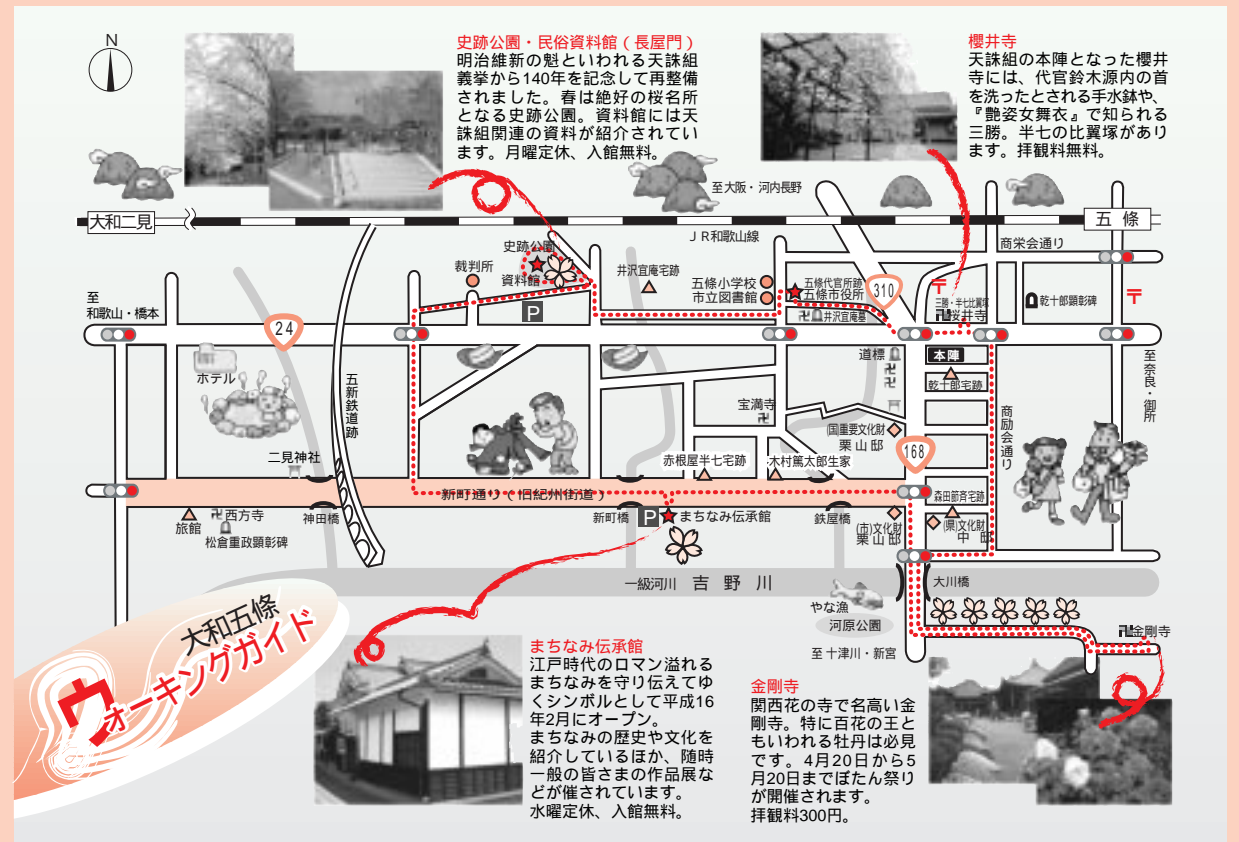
N

史跡公園・民俗資料館（長屋門）
明治維新の魁といわれる天誅組義挙から140年を記念して再整備されました。春は絶好の桜名所となる史跡公園。資料館には天誅組関連の資料が紹介されています。月曜定休、入館無料。

櫻井寺
天誅組の本陣となった櫻井寺には、代官鈴木源内の首を洗ったとされる手水鉢や、『艶姿女舞衣』で知られる三勝。半七の比翼塚があります。拝観料無料。

大和二見
五條
至大阪・河内長野
ＪＲ和歌山線
商栄会通り
史跡公園
資料館
裁判所
井沢宜庵宅跡
五條小学校
市立図書館
五條代官所跡
五條市役所
310
三勝・半七比翼塚
櫻井寺
乾十郎顕彰碑
至和歌山・橋本
24
P
井沢宜庵墓
道標
本陣
乾十郎宅跡
ホテル
五新鉄道跡
宝満寺
国重要文化財
栗山邸
商励会通り
至奈良・御所
168
二見神社
赤根屋半七宅跡
木村篤太郎生家
新町通り（旧紀州街道）
森田節斎宅跡
西方寺
旅館
松倉重政顕彰碑
神田橋
新町橋
P
まちなみ伝承館
鉄屋橋
(市)文化財
栗山邸
(県)文化財
中邸
一級河川　吉　野　川
大川橋
やな漁
河原公園
金剛寺
至十津川・新宮

大和五條
ウォーキングガイド

まちなみ伝承館
江戸時代のロマン溢れるまちなみを守り伝えてゆくシンボルとして平成16年2月にオープン。
まちなみの歴史や文化を紹介しているほか、随時一般の皆さまの作品展などが催されています。
水曜定休、入館無料。

金剛寺
関西花の寺で名高い金剛寺。特に百花の王ともいわれる牡丹は必見です。４月20日から５月20日までぼたん祭りが開催されます。
拝観料300円。